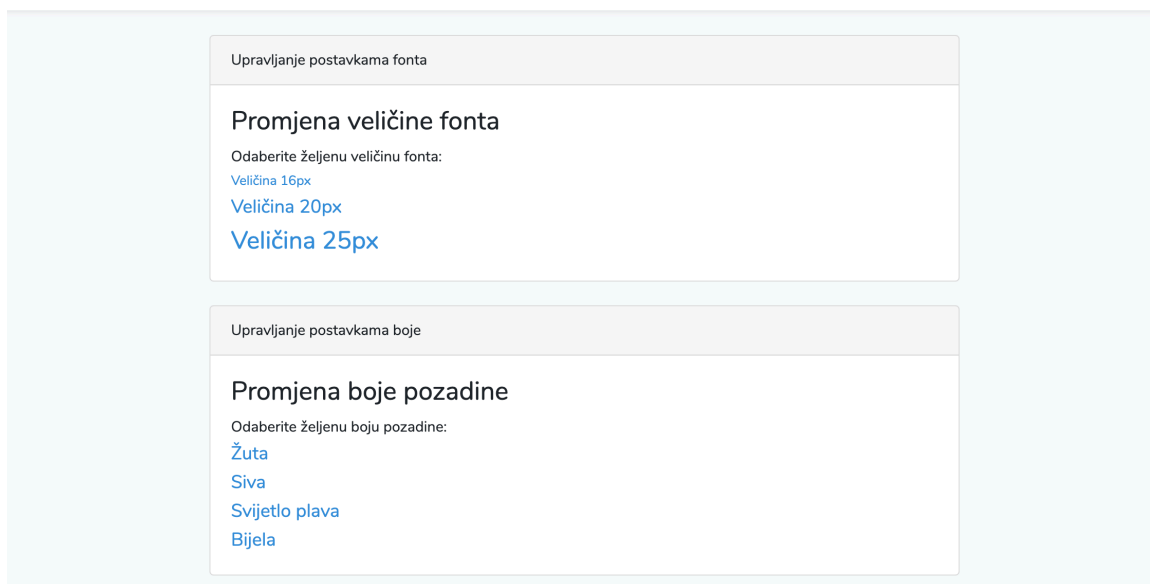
Upravljanje postavkama fonta

Promjena veličine fonta

Odaberite željenu veličinu fonta:

Veličina 16px

Veličina 20px

Veličina 25px

Upravljanje postavkama boje

Promjena boje pozadine

Odaberite željenu boju pozadine:

Žuta

Siva

Svijetlo plava

Bijela